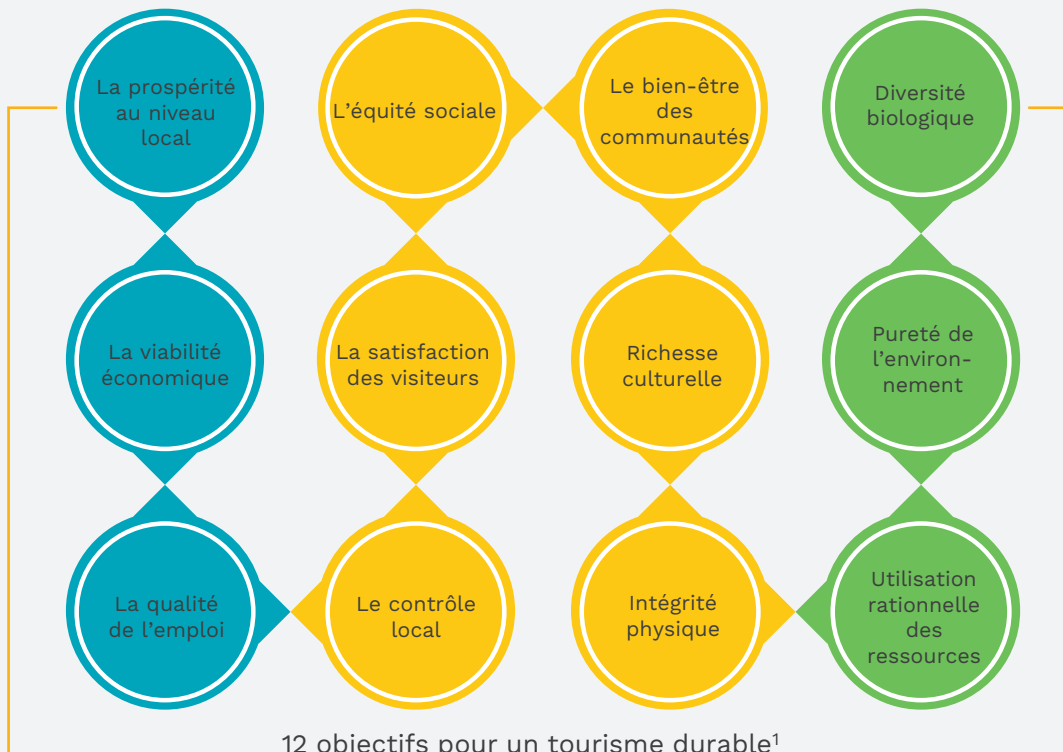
La prospérité au niveau local

L'équité sociale

Le bien-être des communautés

Diversité biologique

La viabilité économique

La satisfaction des visiteurs

Richesse culturelle

Pureté de l'environnement

La qualité de l'emploi

Le contrôle local

Intégrité physique

Utilisation rationnelle des ressources

12 objectifs pour un tourisme durable$^1$